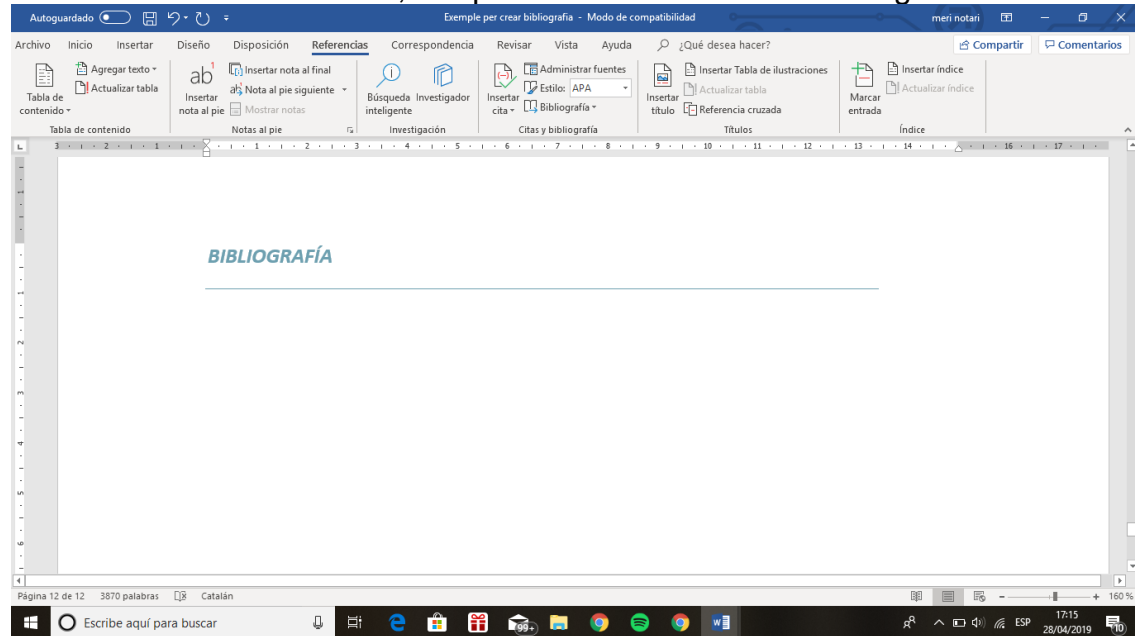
Autoguardado Exemple per crear bibliografia - Modo de compatibilidad meri notari

Archivo Inicio Insertar Diseño Disposición Referencias Correspondencia Revisar Vista Ayuda ¿Qué desea hacer? Compartir Comentarios

Tabla de contenido Agregar texto Actualizar tabla
Tabla de contenido

ab Insertar nota al pie Insertar nota al final Nota al pie siguiente Mostrar notas
Notas al pie

Búsqueda inteligente Investigador
Investigación

Insertar cita Administrar fuentes Estilo: APA Bibliografía
Citas y bibliografía

Insertar título Insertar Tabla de ilustraciones Actualizar tabla Referencia cruzada
Títulos

Marcar entrada Insertar índice Actualizar índice
Índice

BIBLIOGRAFÍA

Página 12 de 12 3870 palabras Catalán

160 %

Escribe aquí para buscar

99+

ESP 17:15 28/04/2019 10